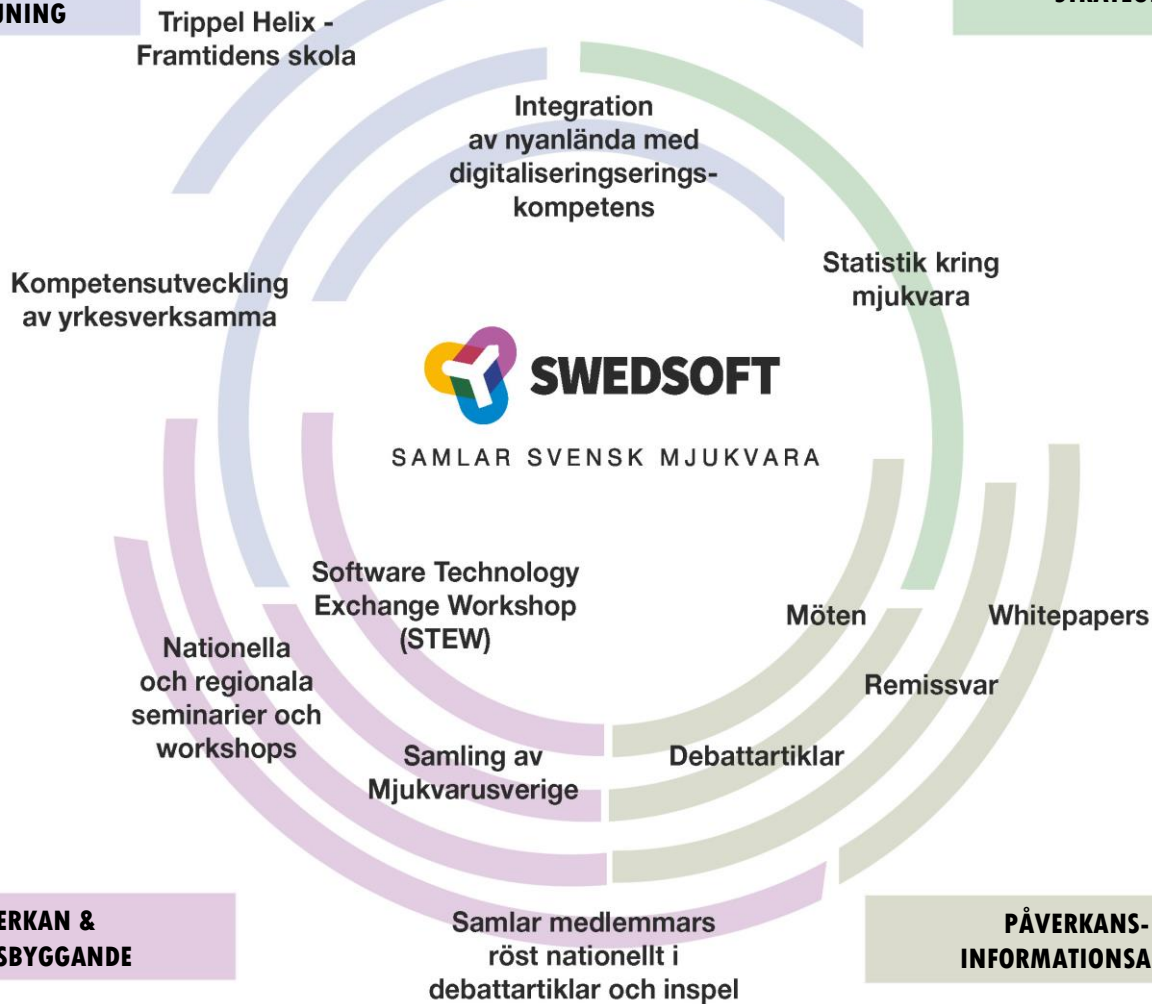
UNING

Trippel Helix - Framtidens skola

STRATEG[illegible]

Integration av nyanlända med digitaliseringserings-kompetens

Statistik kring mjukvara

Kompetensutveckling av yrkesverksamma

SWEDSOFT

SAMLAR SVENSK MJUKVARA

Software Technology Exchange Workshop (STEW)

Nationella och regionala seminarier och workshops

Samling av Mjukvarusverige

Möten

Whitepapers

Remissvar

Debattartiklar

ERKAN & SBYGGANDE

Samlar medlemmars röst nationellt i debattartiklar och inspel

PÅVERKANS-INFORMATIONSA